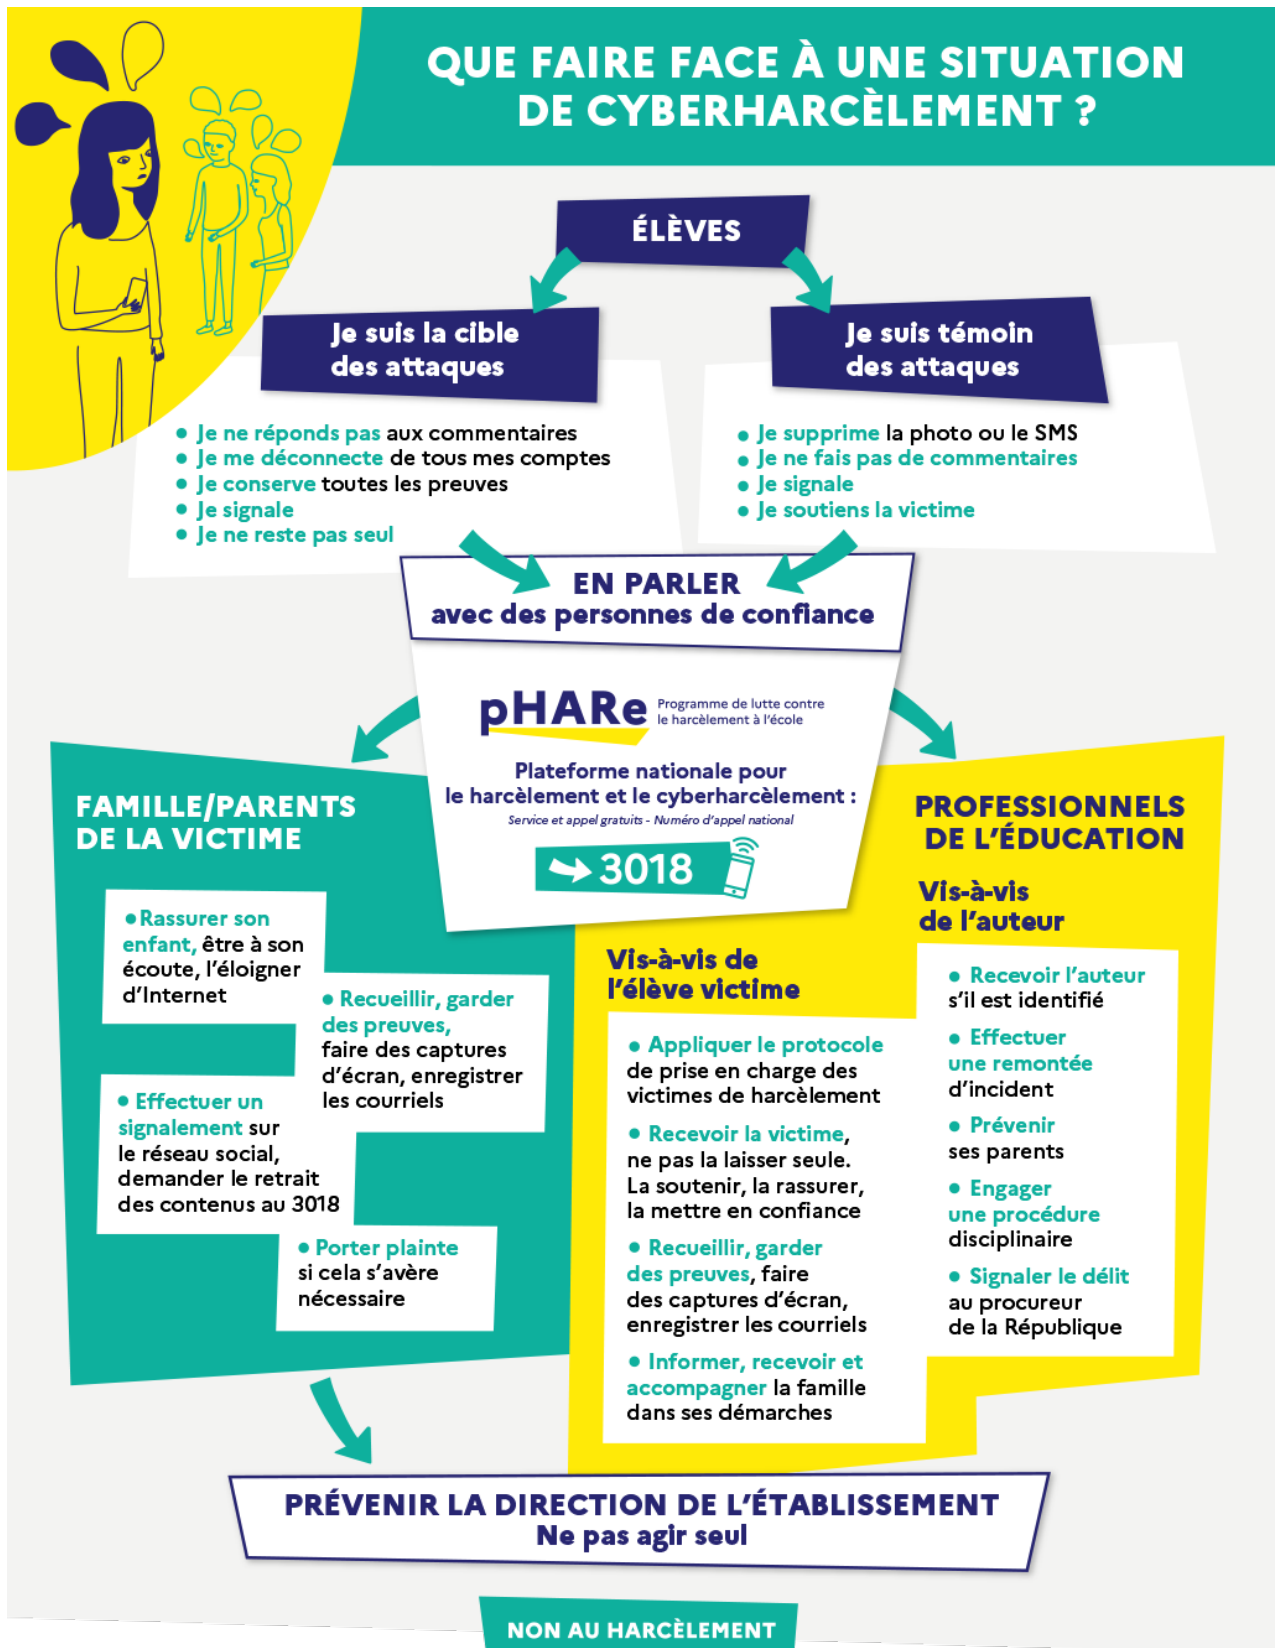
QUE FAIRE FACE À UNE SITUATION DE CYBERHARCÈLEMENT ?

ÉLÈVES

Je suis la cible des attaques

- Je ne réponds pas aux commentaires
- Je me déconnecte de tous mes comptes
- Je conserve toutes les preuves
- Je signale
- Je ne reste pas seul

Je suis témoin des attaques

- Je supprime la photo ou le SMS
- Je ne fais pas de commentaires
- Je signale
- Je soutiens la victime

EN PARLER
avec des personnes de confiance

pHARe Programme de lutte contre le harcèlement à l'école

Plateforme nationale pour le harcèlement et le cyberharcèlement :
Service et appel gratuits - Numéro d'appel national

3018

FAMILLE/PARENTS DE LA VICTIME

- Rassurer son enfant, être à son écoute, l'éloigner d'Internet
- Recueillir, garder des preuves, faire des captures d'écran, enregistrer les courriels
- Effectuer un signalement sur le réseau social, demander le retrait des contenus au 3018
- Porter plainte si cela s'avère nécessaire

PROFESSIONNELS DE L'ÉDUCATION

Vis-à-vis de l'auteur

- Recevoir l'auteur s'il est identifié
- Effectuer une remontée d'incident
- Prévenir ses parents
- Engager une procédure disciplinaire
- Signaler le délit au procureur de la République

Vis-à-vis de l'élève victime

- Appliquer le protocole de prise en charge des victimes de harcèlement
- Recevoir la victime, ne pas la laisser seule. La soutenir, la rassurer, la mettre en confiance
- Recueillir, garder des preuves, faire des captures d'écran, enregistrer les courriels
- Informer, recevoir et accompagner la famille dans ses démarches

PRÉVENIR LA DIRECTION DE L'ÉTABLISSEMENT
Ne pas agir seul

NON AU HARCÈLEMENT